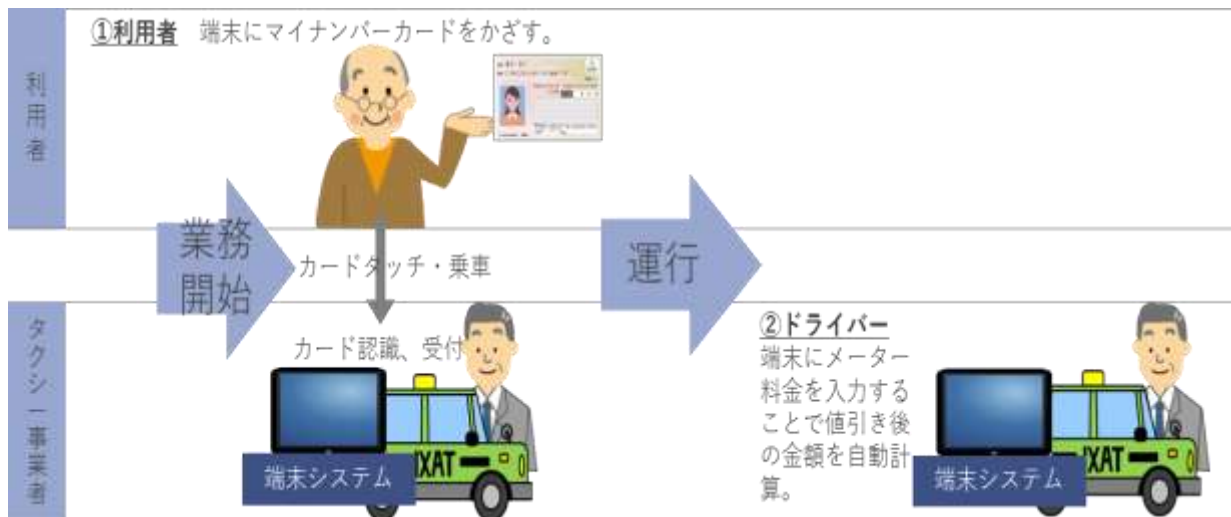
利用者

①利用者　端末にマイナンバーカードをかざす。

業務開始

カードタッチ・乗車

運行

タクシー事業者

カード認識、受付

②ドライバー
端末にメーター料金を入力することで値引き後の金額を自動計算。

TAXI

端末システム

TAXI

端末システム